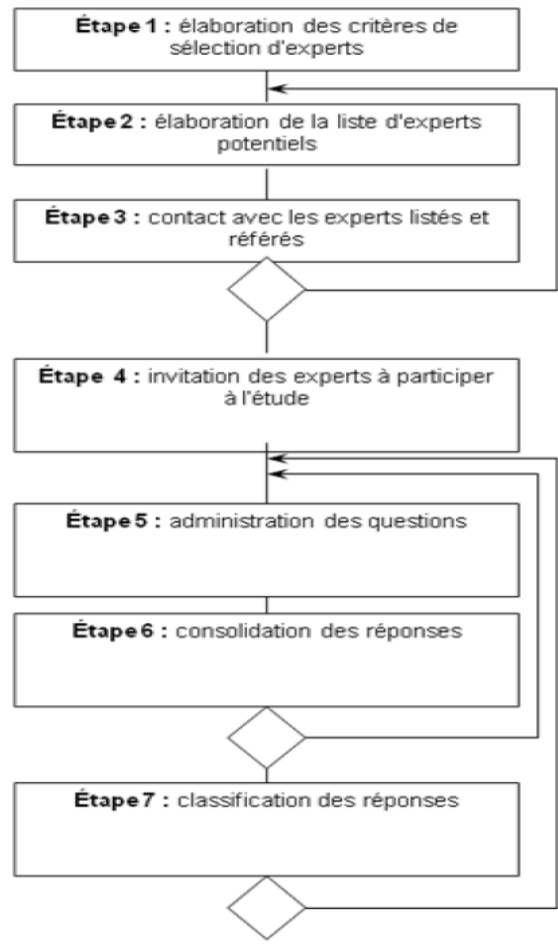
**Étape 1 :** élaboration des critères de sélection d'experts

**Étape 2 :** élaboration de la liste d'experts potentiels

**Étape 3 :** contact avec les experts listés et référés

**Étape 4 :** invitation des experts à participer à l'étude

**Étape 5 :** administration des questions

**Étape 6 :** consolidation des réponses

**Étape 7 :** classification des réponses